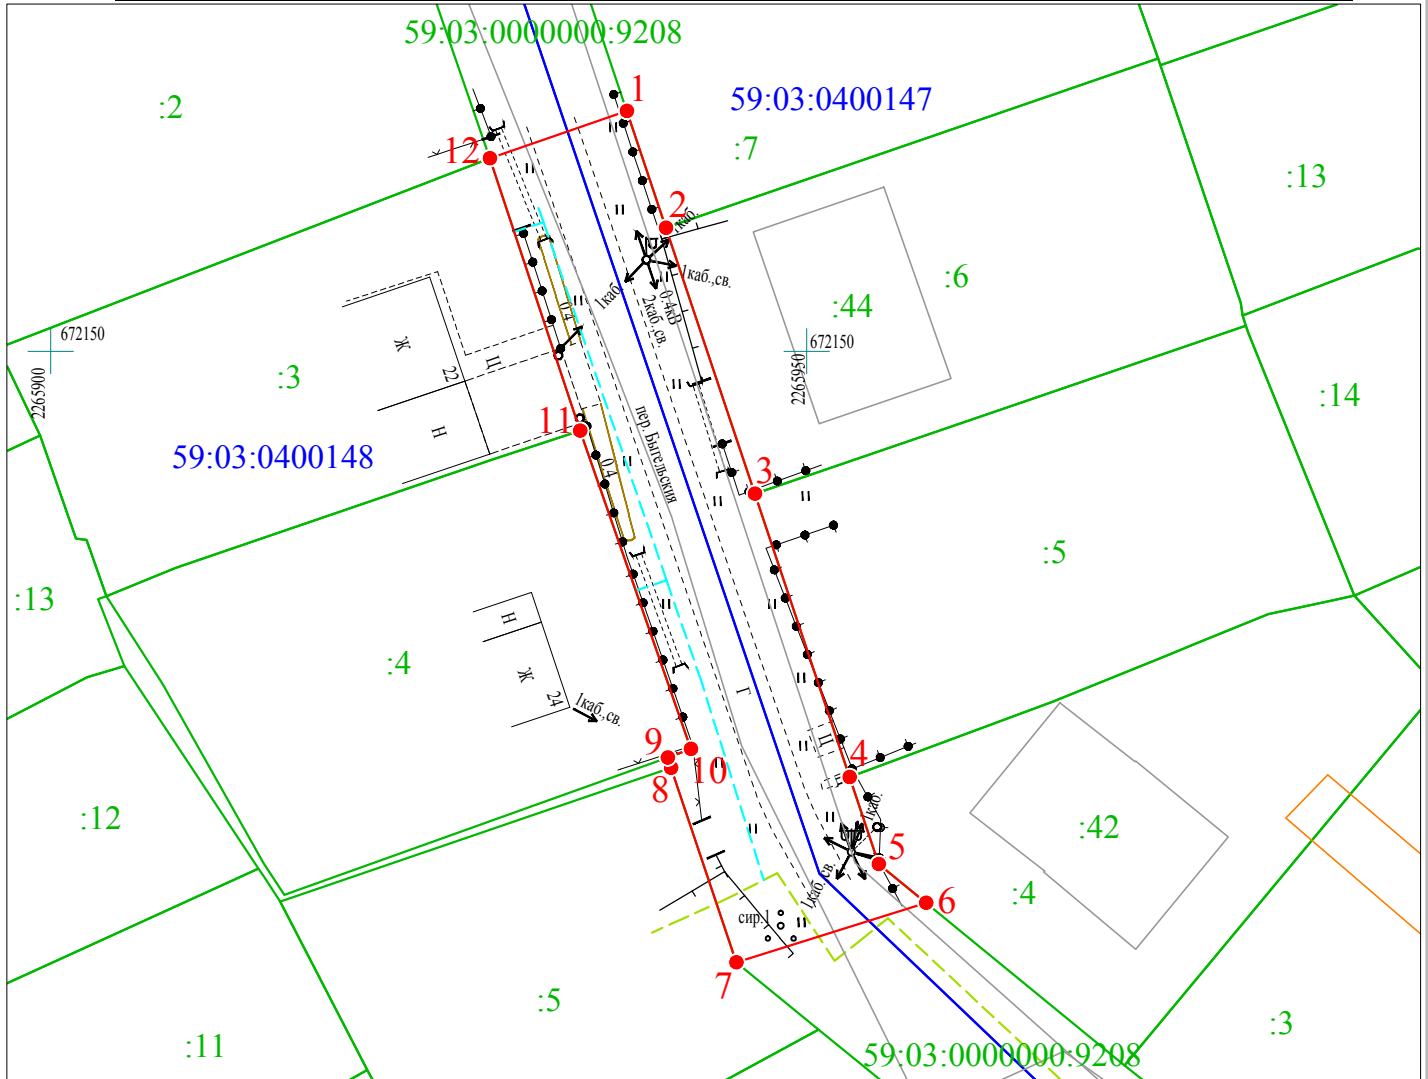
59:03:0000000:9208

:2

1

59:03:0400147

:7

12

2

:13

1каб.

1каб.,св.

:6

:44

672150

0.4кВ

2каб.,св.

1каб.

0.4

672150

2265950

2265900

Ж

Ц

:3

22

Н

:14

11

пер. Бытельская

59:03:0400148

0.4

3

:5

:13

Н

:4

Ж

24

1каб.,св.

Г

9

4

10

8

:12

:42

1каб.

5

6

:4

сир.

1каб.,св.

7

:5

:3

:11

59:03:0000000:9208